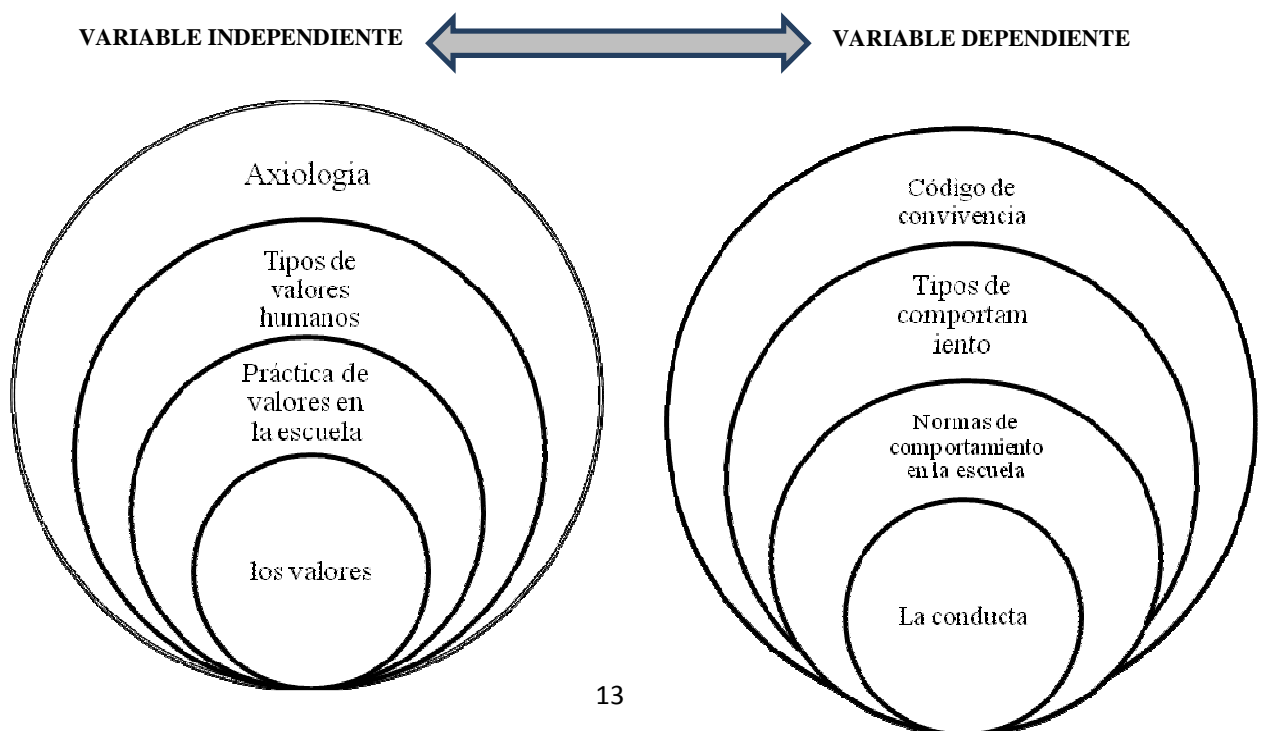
VARIABLE INDEPENDIENTE

VARIABLE DEPENDIENTE

Axiologia

Tipos de valores humanos

Práctica de valores en la escuela

los valores

Código de convivencia

Tipos de comportam iento

Normas de comportamiento en la escuela

La conducta

13